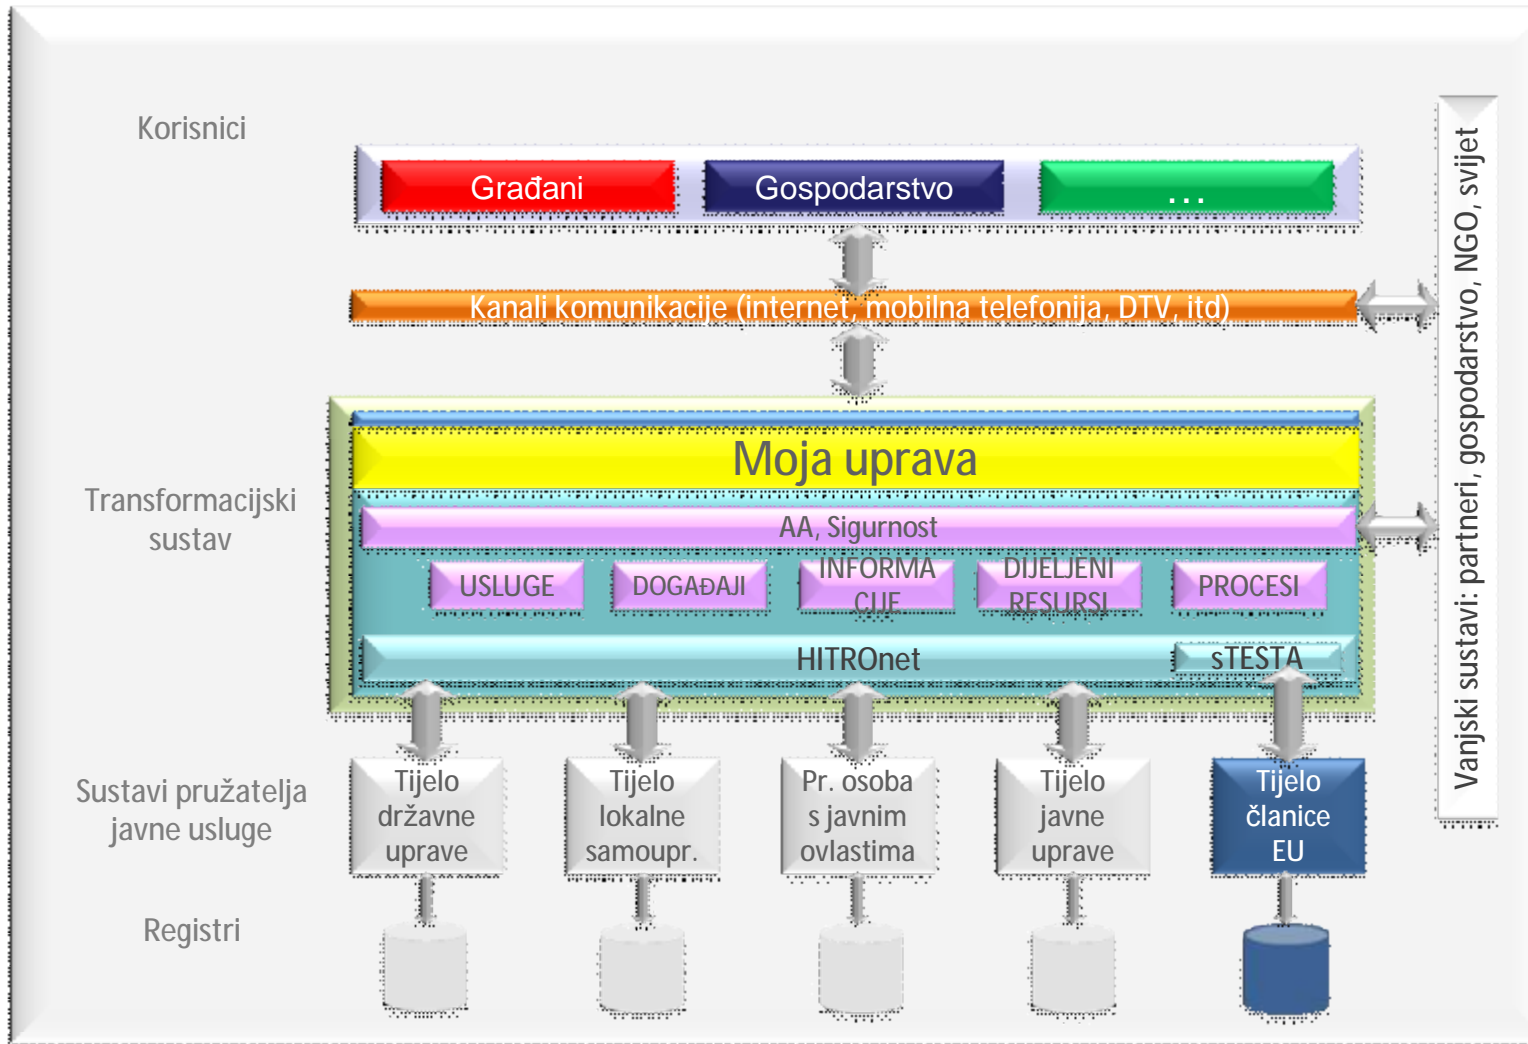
Korisnici

Građani

Gospodarstvo

...

Kanali komunikacije (internet, mobilna telefonija, DTV, itd)

Transformacijski sustav

Moja uprava

AA, Sigurnost

USLUGE

DOGAĐAJI

INFORMACIJE

DIJELJENI RESURSI

PROCESI

HITROnet

sTESTA

Sustavi pružatelja javne usluge

Tijelo državne uprave

Tijelo lokalne samoupr.

Pr. osoba s javnim ovlastima

Tijelo javne uprave

Tijelo članice EU

Registri

Vanjski sustavi: partneri, gospodarstvo, NGO, svijet